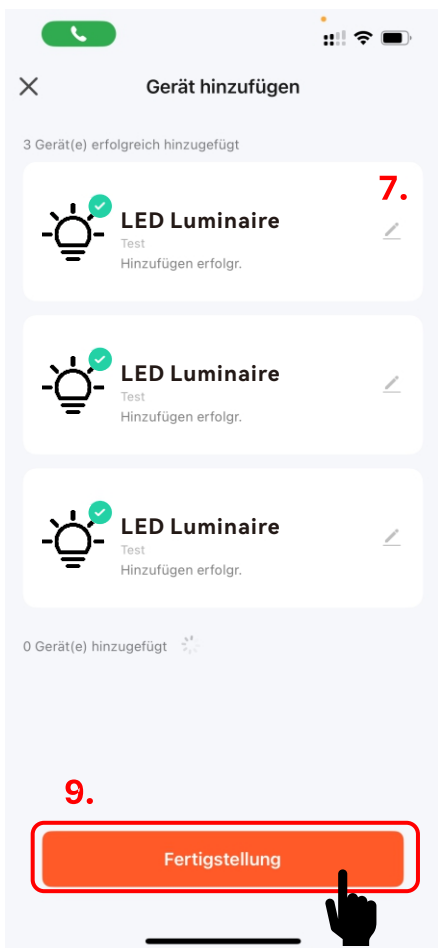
Gerät hinzufügen

3 Gerät(e) erfolgreich hinzugefügt

7.

LED Luminaire
Test
Hinzufügen erfolgr.

LED Luminaire
Test
Hinzufügen erfolgr.

LED Luminaire
Test
Hinzufügen erfolgr.

0 Gerät(e) hinzugefügt

9.

Fertigstellung